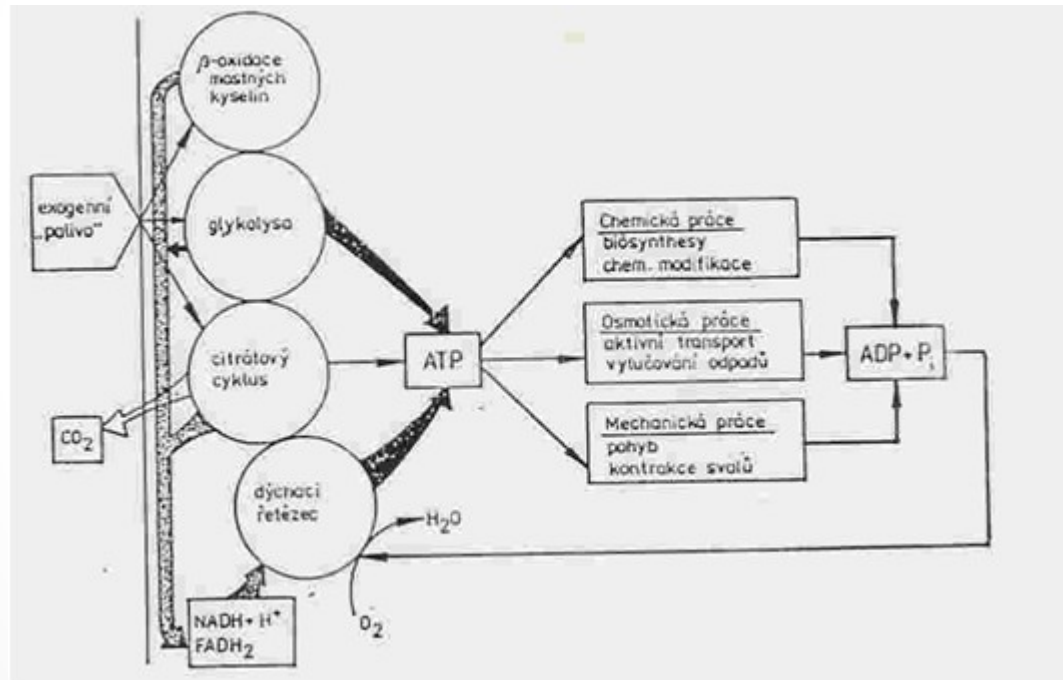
β-oxidace mastných kyselin

exogenní „palivo"

glykolysa

citrátový cyklus

$CO_2$

dýchací řetězec

$H_2O$

$O_2$

NADH + $H^+$
$FADH_2$

ATP

Chemická práce
biosynthesy
chem. modifikace

Osmotická práce
aktivní transport
vylučování odpadů

Mechanická práce
pohyb
kontrakce svalů

ADP + $P_i$